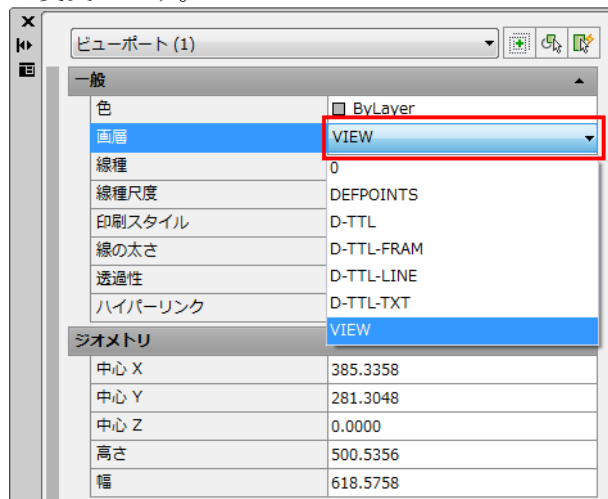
ビューポート (1)

一般

| 色 | ByLayer |
|---|---|
| 画層 | VIEW |
| 線種 | 0 |
| 線種尺度 | DEFPOINTS |
| 印刷スタイル | D-TTL |
| 線の太さ | D-TTL-FRAM |
| 透過性 | D-TTL-LINE |
| ハイパーリンク | D-TTL-TXT |
| | VIEW |

ジオメトリ

| 中心 X | 385.3358 |
|---|---|
| 中心 Y | 281.3048 |
| 中心 Z | 0.0000 |
| 高さ | 500.5356 |
| 幅 | 618.5758 |